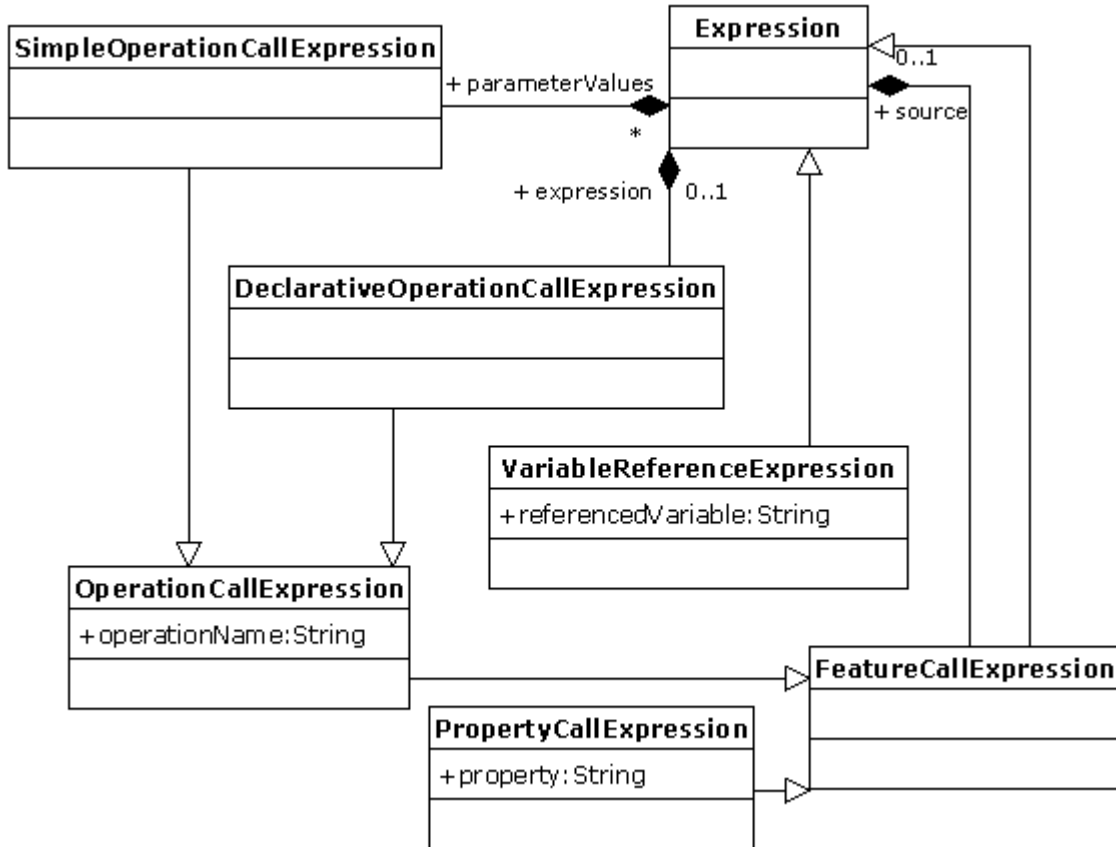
SimpleOperationCallExpression

+ parameterValues

*

Expression

0..1

+ source

+ expression

0..1

DeclarativeOperationCallExpression

VariableReferenceExpression

+referencedVariable:String

OperationCallExpression

+operationName:String

FeatureCallExpression

PropertyCallExpression

+property:String